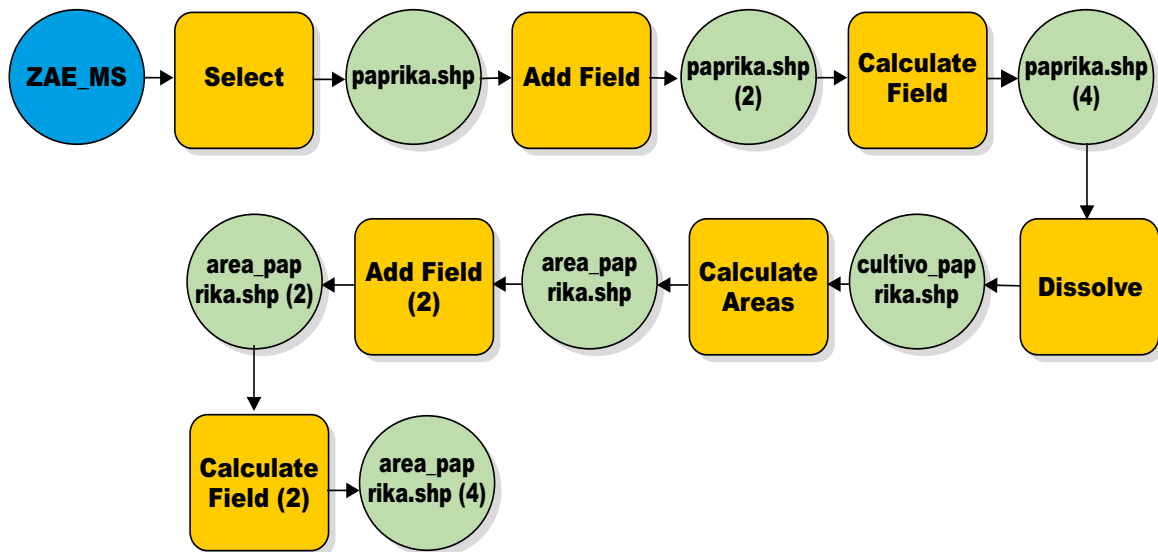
ZAE_MS

Select

paprika.shp

Add Field

paprika.shp (2)

Calculate Field

paprika.shp (4)

Dissolve

cultivo_paprika.shp

Calculate Areas

area_paprika.shp

Add Field (2)

area_paprika.shp (2)

Calculate Field (2)

area_paprika.shp (4)